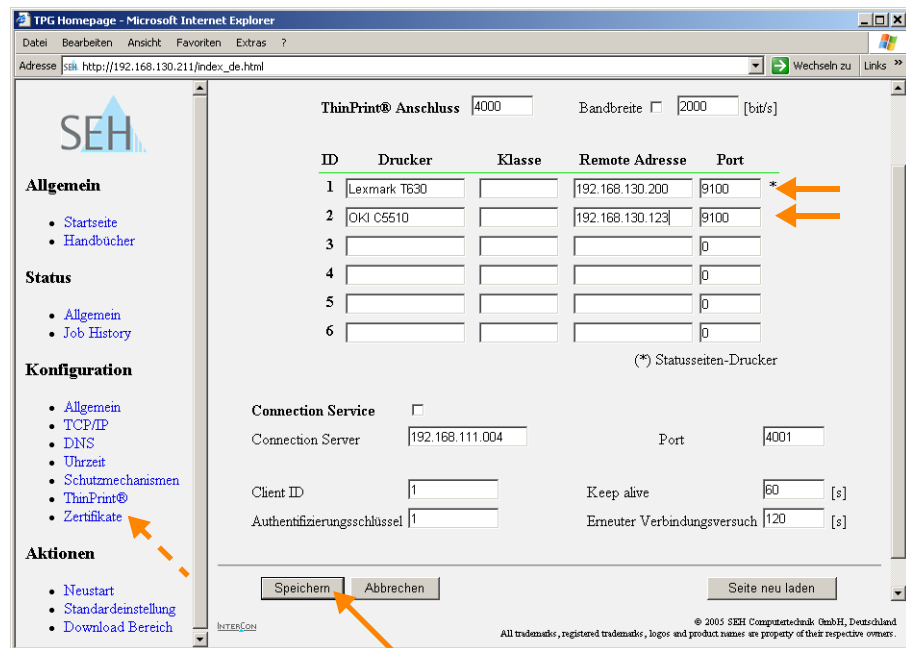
TPG Homepage - Microsoft Internet Explorer

Datei Bearbeiten Ansicht Favoriten Extras ?

Adresse http://192.168.130.211/index_de.html Wechseln zu Links »

SEH

Allgemein

- Startseite
- Handbücher

Status

- Allgemein
- Job History

Konfiguration

- Allgemein
- TCP/IP
- DNS
- Uhrzeit
- Schutzmechanismen
- ThinPrint®
- Zertifikate

Aktionen

- Neustart
- Standardeinstellung
- Download Bereich

ThinPrint® Anschluss 4000 Bandbreite 2000 [bit/s]

| ID | Drucker | Klasse | Remote Adresse | Port |
|---|---|---|---|---|
| 1 | Lexmark T630 | | 192.168.130.200 | 9100 * |
| 2 | OKI C5510 | | 192.168.130.123 | 9100 |
| 3 | | | | 0 |
| 4 | | | | 0 |
| 5 | | | | 0 |
| 6 | | | | 0 |

(*) Statusseiten-Drucker

Connection Service

Connection Server 192.168.111.004 Port 4001

Client ID 1 Keep alive 60 [s]

Authentifizierungsschlüssel 1 Erneuter Verbindungsversuch 120 [s]

Speichern Abbrechen Seite neu laden

INTERCON

© 2005 SEH Computertechnik GmbH, Deutschland
All trademarks, registered trademarks, logos and product names are property of their respective owners.